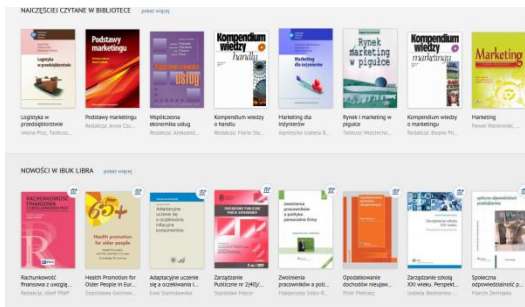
NAJCZĘŚCIEJ CZYTANE W BIBLIOTECE pokaż więcej

Logistyka w przedsiębiorstwie
Logistyka w przedsiębiorstwie
Iwona Pisz, Tadeusz...

Podstawy marketingu
Podstawy marketingu
Redakcja: Anna Czu...

Współczesna ekonomika usług
Współczesna ekonomika usług
Redakcja: Aleksand...

Kompendium wiedzy o handlu
Kompendium wiedzy o handlu
Redakcja: Maria Sta...

Marketing dla inżynierów
Marketing dla inżynierów
Agnieszka Izabela B...

Rynek i marketing w pigułce
Rynek i marketing w pigułce
Tadeusz Wocherka...

Kompendium wiedzy o marketingu
Kompendium wiedzy o marketingu
Redakcja: Bożena Pl...

Marketing
Marketing
Paweł Waniowski...

NOWOŚCI W IBUK LIBRA pokaż więcej

Rachunkowość finansowa
Rachunkowość finansowa z uwzględ...
Redakcja: Józef Pfaff

65+ Health promotion for older people
Health Promotion for Older People in Eur...
Stanisława Golinow...

Adaptacyjne uczenie się a oczekiwania inflacyjne konsumentów
Adaptacyjne uczenie się a oczekiwani...
Ewa Stanisławska

Zarządzanie publiczne ze 2(40)...
Zarządzanie Publiczne nr 2(40)/...
Stanisław Mazur

Zwolnienia pracowników a polityka personalna firmy
Zwolnienia pracowników a poli...
Małgorzata Sidor-R...

Opodatkowanie dochodów nieujaw...
Piotr Pietrasz

Zarządzanie szkołą XXI wieku
Zarządzanie szkołą XXI wieku. Perspekt...
Joanna Madalińska-...

Społeczna odpowiedzialność przedsiębiorstw
Społeczna odpowiedzialność p...
Marcin Żemigała